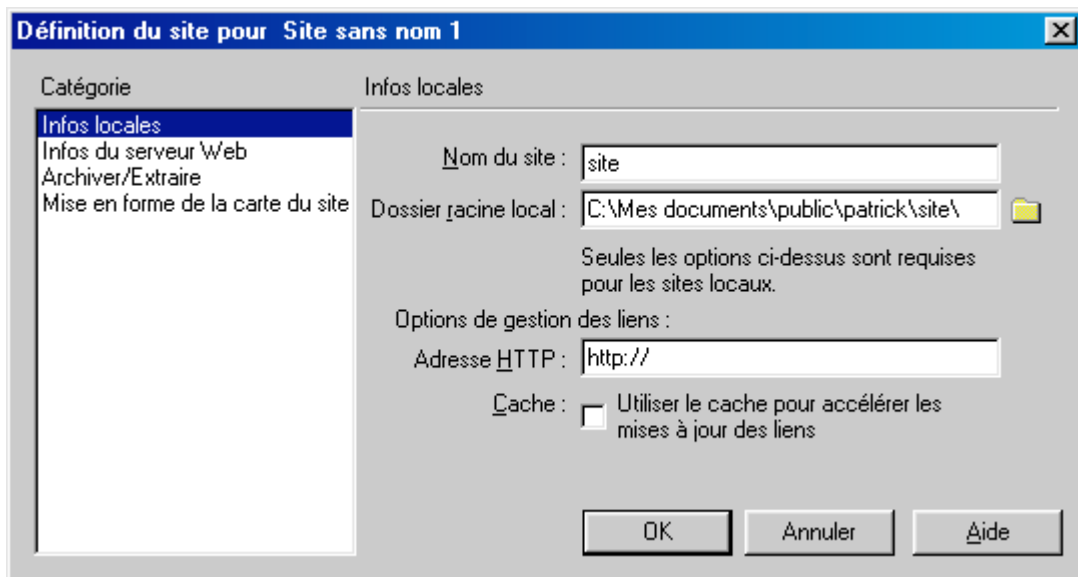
Définition du site pour Site sans nom 1

Catégorie

Infos locales
Infos du serveur Web
Archiver/Extraire
Mise en forme de la carte du site

Infos locales

Nom du site : site

Dossier racine local : C:\Mes documents\public\patrick\site\

Seules les options ci-dessus sont requises pour les sites locaux.

Options de gestion des liens :

Adresse HTTP : http://

Cache : Utiliser le cache pour accélérer les mises à jour des liens

OK
Annuler
Aide